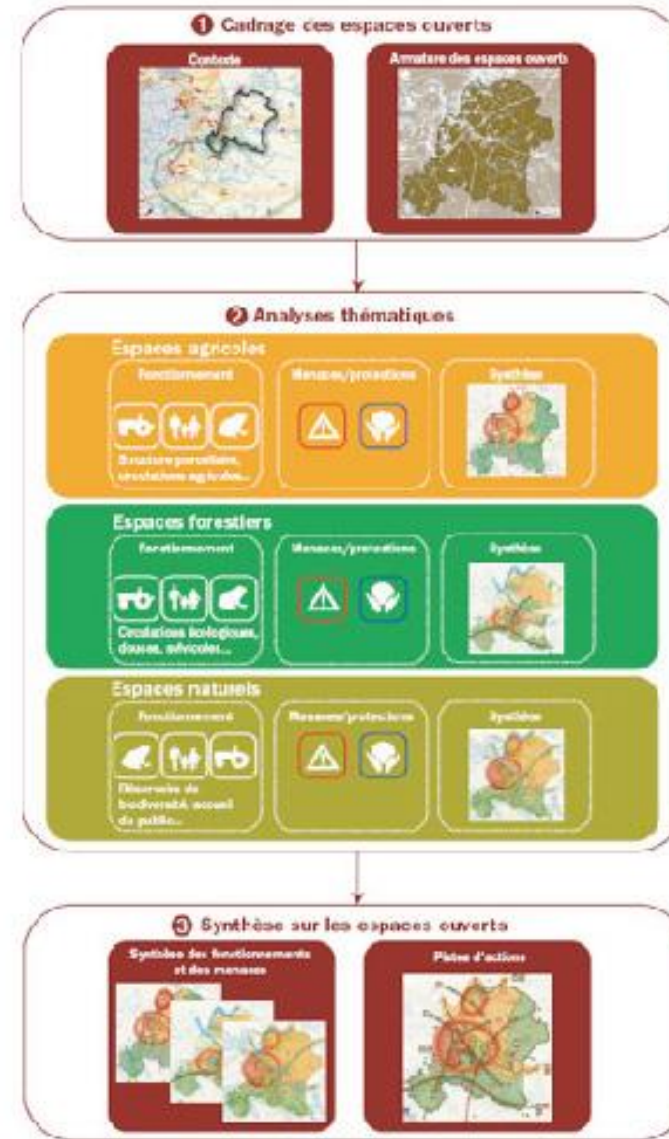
❶ Cadrage des espaces ouverts

Contexte

Armature des espaces ouverts

❷ Analyses thématiques

Espaces agricoles

Fonctionnement

Structure parcellaire, circulations agricoles...

Menaces/protections

Synthèse

Espaces forestiers

Fonctionnement

Circulations écologiques, douces, sylvicoles...

Menaces/protections

Synthèse

Espaces naturels

Fonctionnement

Réservoirs de biodiversité, accueil du public...

Menaces/protections

Synthèse

❸ Synthèse sur les espaces ouverts

Synthèse des fonctionnements et des menaces

Pistes d'actions